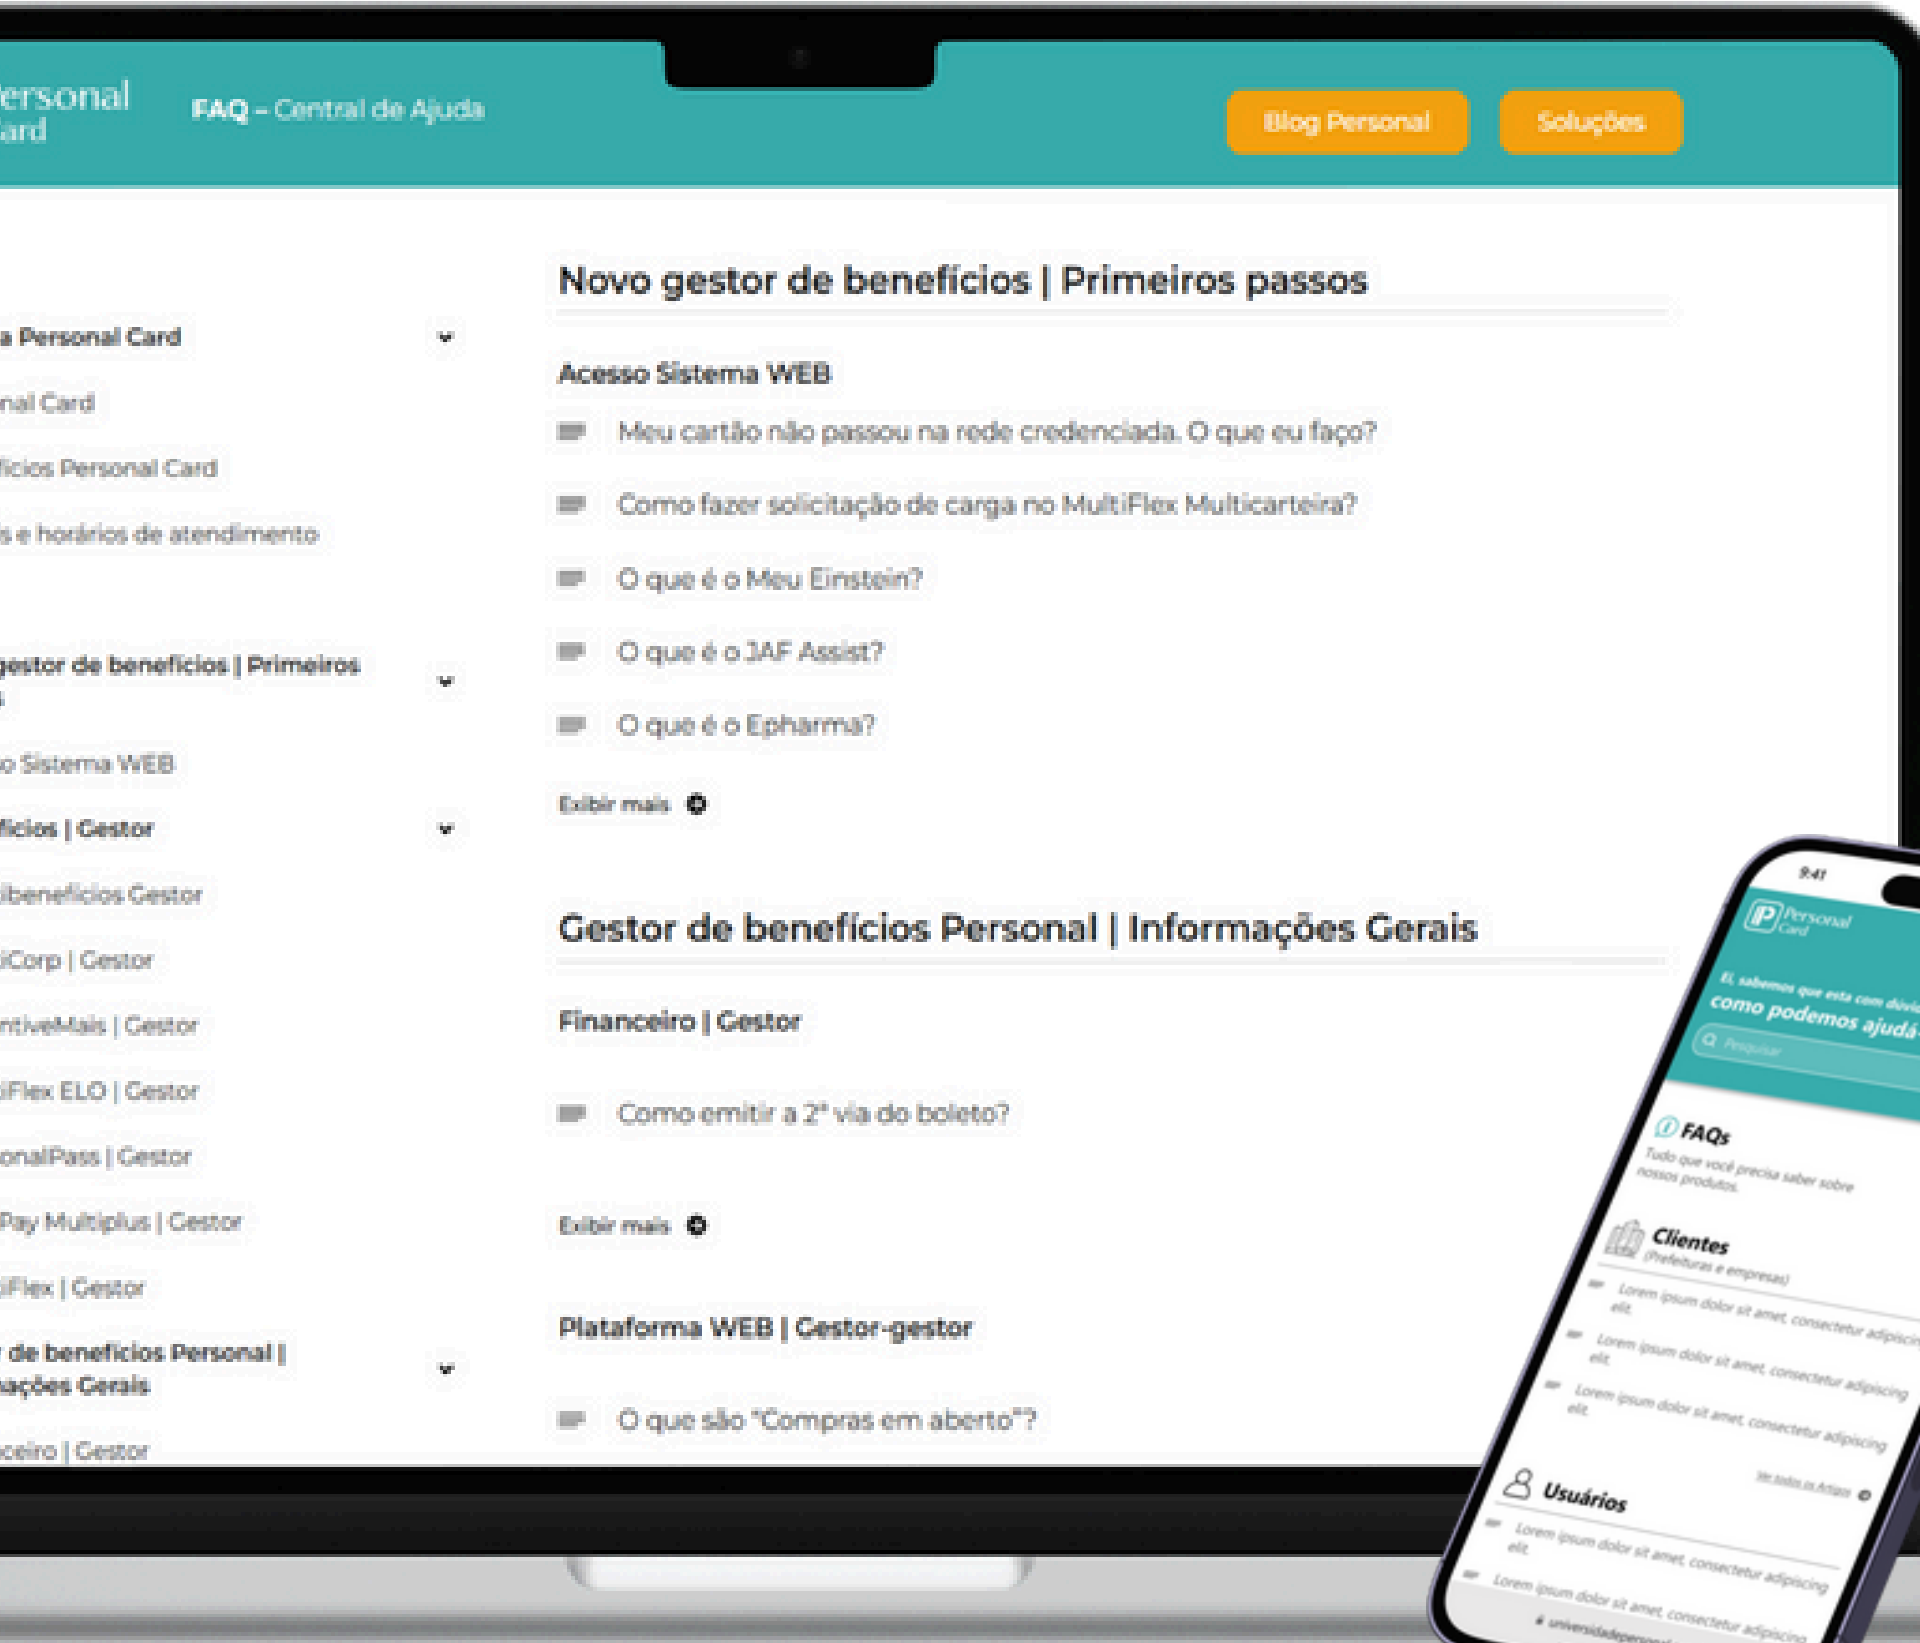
ersonal
ard

FAQ - Central de Ajuda

Blog Personal

Soluções

a Personal Card
nal Card
ícios Personal Card
s e horários de atendimento

gestor de benefícios | Primeiros
s
o Sistema WEB
ícios | Gestor
benefícios Gestor
Corp | Gestor
ntiveMais | Gestor
Flex ELO | Gestor
onalPass | Gestor
Pay Multiplus | Gestor
Flex | Gestor
de benefícios Personal |
ações Gerais
ceiro | Gestor

Novo gestor de benefícios | Primeiros passos

Acesso Sistema WEB

Meu cartão não passou na rede credenciada. O que eu faço?

Como fazer solicitação de carga no MultiFlex Multicarteira?

O que é o Meu Einstein?

O que é o JAF Assist?

O que é o Epharma?

Exibir mais

Gestor de benefícios Personal | Informações Gerais

Financeiro | Gestor

Como emitir a 2ª via do boleto?

Exibir mais

Plataforma WEB | Gestor-gestor

O que são "Compras em aberto"?

9:41

Personal Card

Ei, sabemos que esta com dúvi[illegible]

como podemos ajudá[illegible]

Pesquisar

FAQs

Tudo que você precisa saber sobre nossos produtos.

Clientes

(Prefeituras e empresas)

Lorem ipsum dolor sit amet, consectetur adipiscin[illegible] elit.

Lorem ipsum dolor sit amet, consectetur adipiscing elit.

Lorem ipsum dolor sit amet, consectetur adipiscing elit.

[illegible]

Usuários

Lorem ipsum dolor sit amet, consectetur adipiscing elit.

Lorem ipsum dolor sit amet, consectetur adipiscin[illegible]

universidadepersonal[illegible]